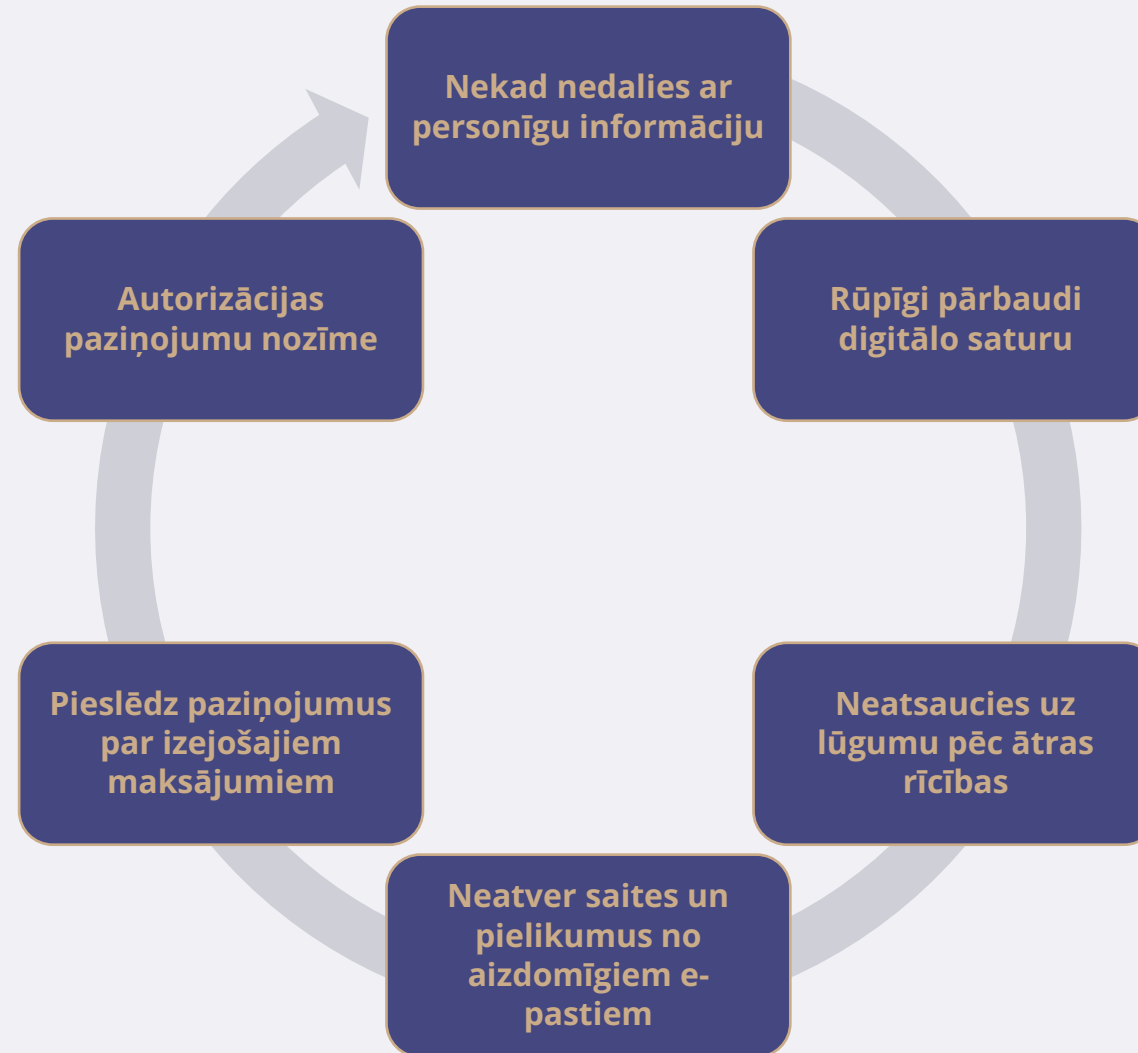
Nekad nedalies ar personīgu informāciju

Rūpīgi pārbaudi digitālo saturu

Neatsaucies uz lūgumu pēc ātras rīcības

Neatver saites un pielikumus no aizdomīgiem e-pastiem

Pieslēdz paziņojumus par izejošajiem maksājumiem

Autorizācijas paziņojumu nozīme